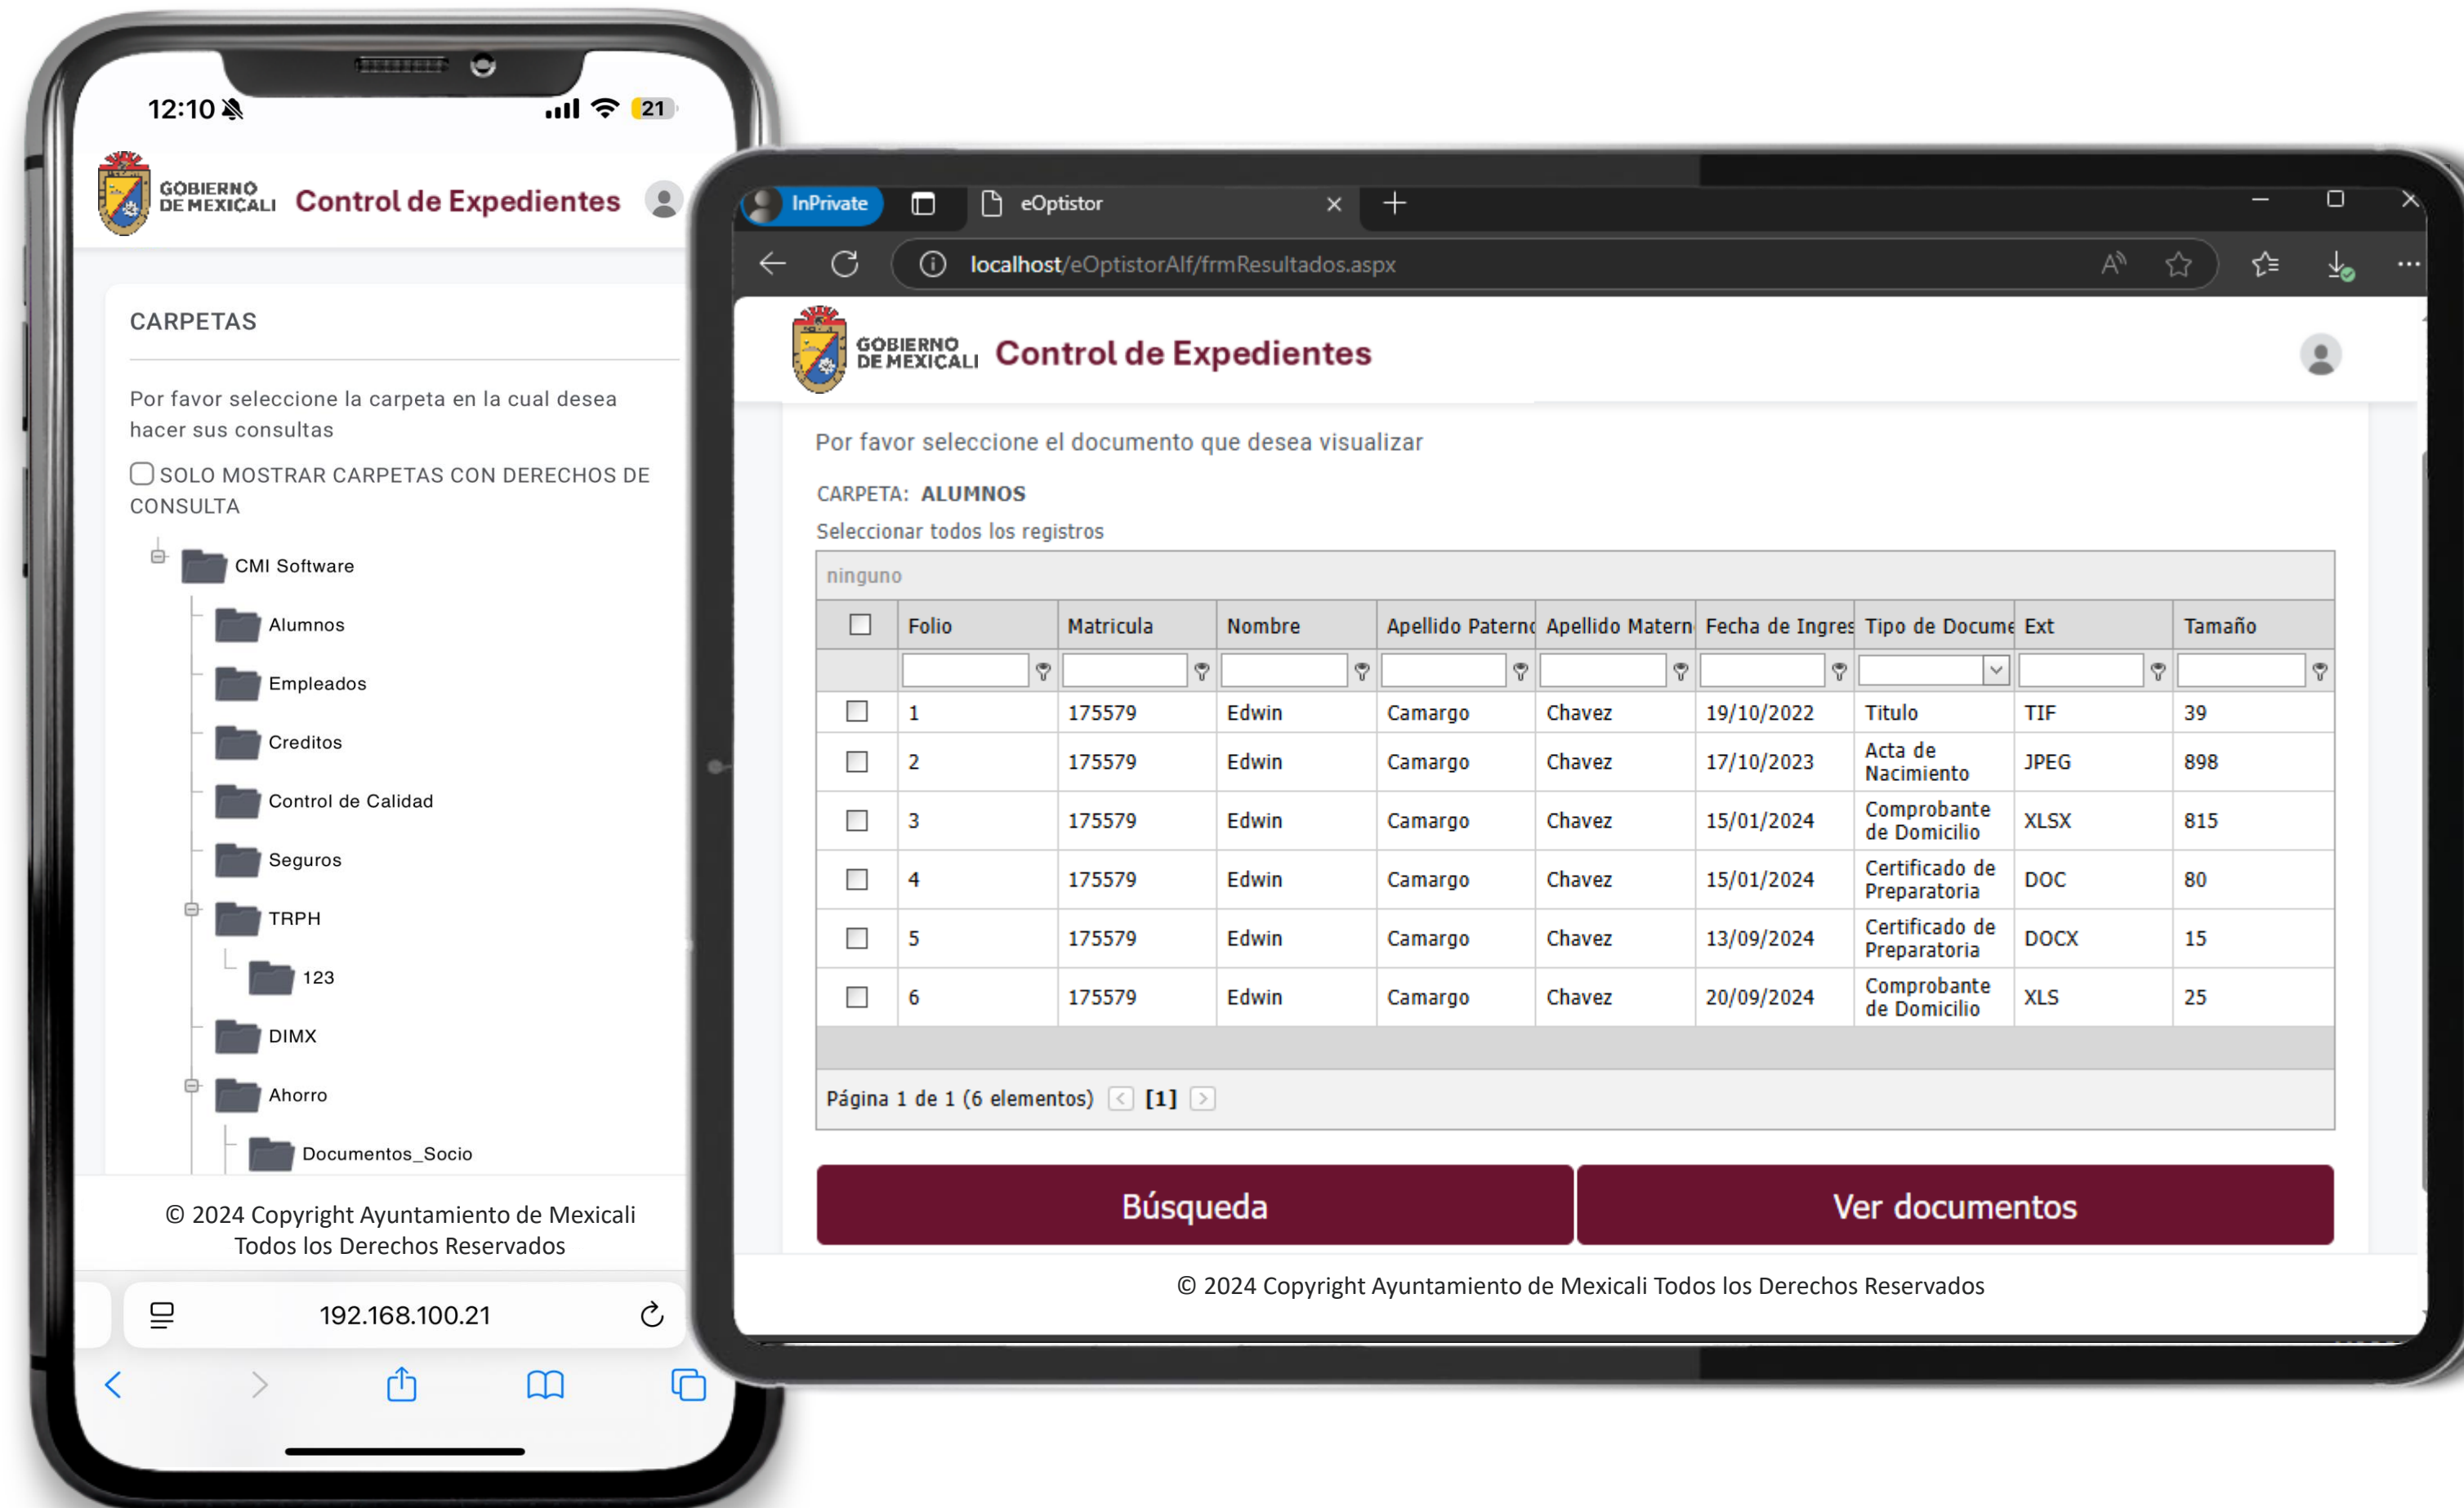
12:10

21

GOBIERNO DE MEXICALI Control de Expedientes

CARPETAS

Por favor seleccione la carpeta en la cual desea hacer sus consultas

SOLO MOSTRAR CARPETAS CON DERECHOS DE CONSULTA

CMI Software
Alumnos
Empleados
Creditos
Control de Calidad
Seguros
TRPH
123
DIMX
Ahorro
Documentos_Socio

© 2024 Copyright Ayuntamiento de Mexicali Todos los Derechos Reservados

192.168.100.21

InPrivate

eOptistor

localhost/eOptistorAlf/frmResultados.aspx

GOBIERNO DE MEXICALI Control de Expedientes

Por favor seleccione el documento que desea visualizar

CARPETA: ALUMNOS

Seleccionar todos los registros

ninguno

| | Folio | Matricula | Nombre | Apellido Paterno | Apellido Matern | Fecha de Ingres | Tipo de Docume | Ext | Tamaño |
|---|---|---|---|---|---|---|---|---|---|
| | 1 | 175579 | Edwin | Camargo | Chavez | 19/10/2022 | Titulo | TIF | 39 |
| | 2 | 175579 | Edwin | Camargo | Chavez | 17/10/2023 | Acta de Nacimiento | JPEG | 898 |
| | 3 | 175579 | Edwin | Camargo | Chavez | 15/01/2024 | Comprobante de Domicilio | XLSX | 815 |
| | 4 | 175579 | Edwin | Camargo | Chavez | 15/01/2024 | Certificado de Preparatoria | DOC | 80 |
| | 5 | 175579 | Edwin | Camargo | Chavez | 13/09/2024 | Certificado de Preparatoria | DOCX | 15 |
| | 6 | 175579 | Edwin | Camargo | Chavez | 20/09/2024 | Comprobante de Domicilio | XLS | 25 |

Página 1 de 1 (6 elementos) [1]

Búsqueda

Ver documentos

© 2024 Copyright Ayuntamiento de Mexicali Todos los Derechos Reservados